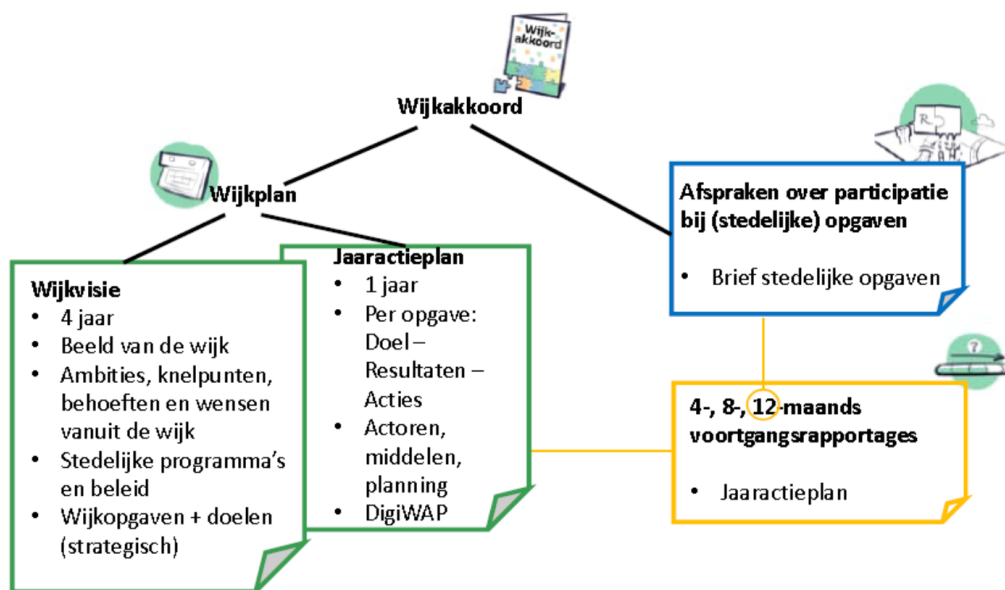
Wijk-akkoord

Wijkakkoord

Wijkplan

Wijkvisie
• 4 jaar
• Beeld van de wijk
• Ambities, knelpunten, behoeften en wensen vanuit de wijk
• Stedelijke programma's en beleid
• Wijkopgaven + doelen (strategisch)

Jaaractieplan
• 1 jaar
• Per opgave: Doel – Resultaten – Acties
• Actoren, middelen, planning
• DigiWAP

Afspraken over participatie bij (stedelijke) opgaven
• Brief stedelijke opgaven

4-, 8-, 12-maands voortgangsrapportages
• Jaaractieplan